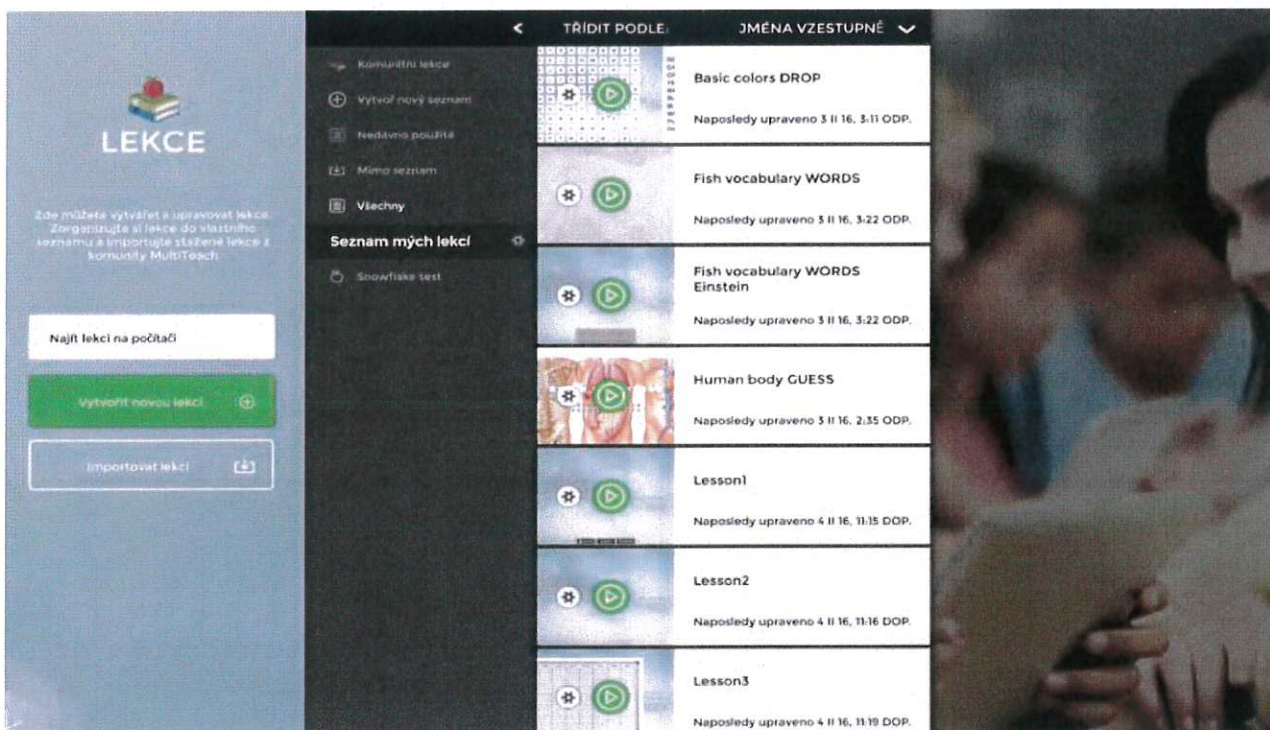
LEKCE

Zde můžete vytvářet a upravovat lekce. Zorganizujte si lekce do vlastního seznamu a importujte stažené lekce z komunity MultiTeach

Najít lekci na počítači

Vytvořit novou lekci

Importovat lekci

Komunitní lekce

Vytvoř nový seznam

Nedávno použité

Mimo seznam

Všechny

Seznam mých lekcí

Snowflake test

<

TŘÍDIT PODLE:

JMÉNA VZESTUPNĚ

Basic colors DROP

Naposledy upraveno 3 II 16, 3:11 ODP.

Fish vocabulary WORDS

Naposledy upraveno 3 II 16, 3:22 ODP.

Fish vocabulary WORDS Einstein

Naposledy upraveno 3 II 16, 3:22 ODP.

Human body GUESS

Naposledy upraveno 3 II 16, 2:35 ODP.

Lesson1

Naposledy upraveno 4 II 16, 11:15 DOP.

Lesson2

Naposledy upraveno 4 II 16, 11:16 DOP.

Lesson3

Naposledy upraveno 4 II 16, 11:19 DOP.